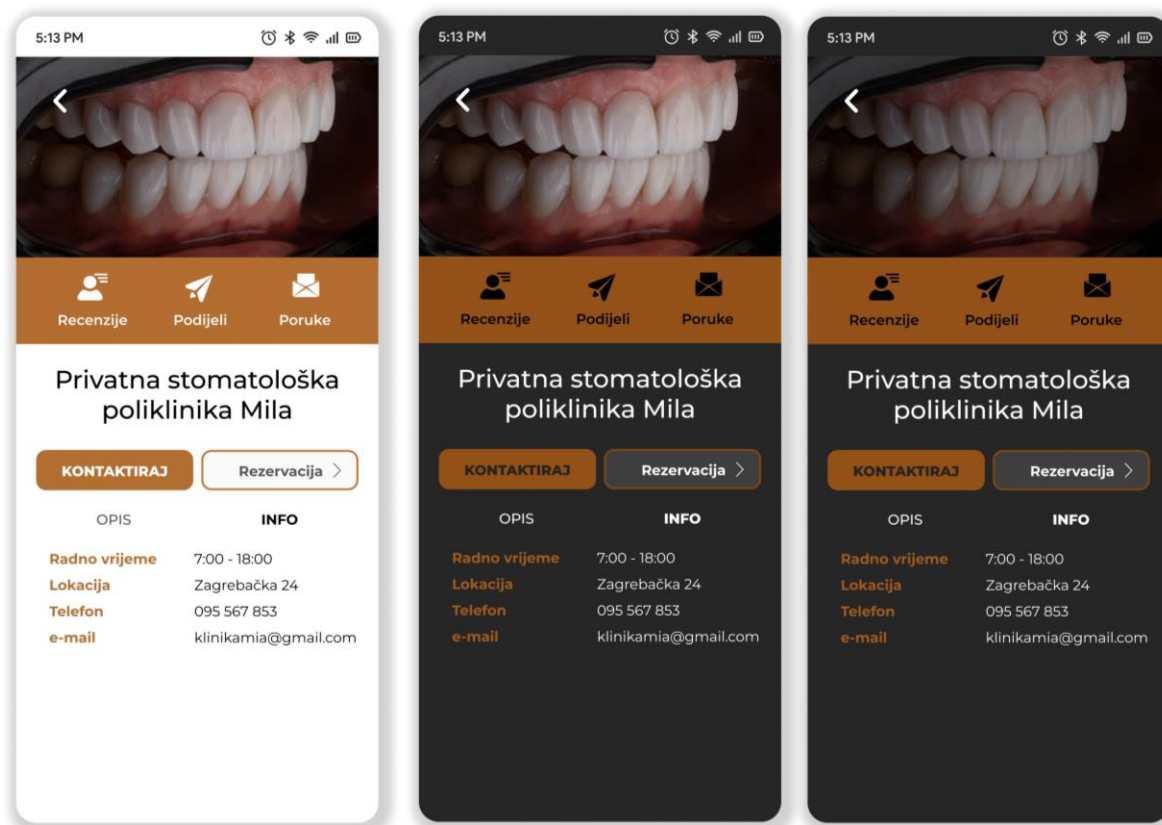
5:13 PM

Recenzije
Podijeli
Poruke

Privatna stomatološka poliklinika Mila

KONTAKTIRAJ
Rezervacija >

OPIS
INFO

| Radno vrijeme | 7:00 - 18:00 |
|---|---|
| Lokacija | Zagrebačka 24 |
| Telefon | 095 567 853 |
| e-mail | klinikamia@gmail.com |

5:13 PM

Recenzije
Podijeli
Poruke

Privatna stomatološka poliklinika Mila

KONTAKTIRAJ
Rezervacija >

OPIS
INFO

| Radno vrijeme | 7:00 - 18:00 |
|---|---|
| Lokacija | Zagrebačka 24 |
| Telefon | 095 567 853 |
| e-mail | klinikamia@gmail.com |

5:13 PM

Recenzije
Podijeli
Poruke

Privatna stomatološka poliklinika Mila

KONTAKTIRAJ
Rezervacija >

OPIS
INFO

| Radno vrijeme | 7:00 - 18:00 |
|---|---|
| Lokacija | Zagrebačka 24 |
| Telefon | 095 567 853 |
| e-mail | klinikamia@gmail.com |